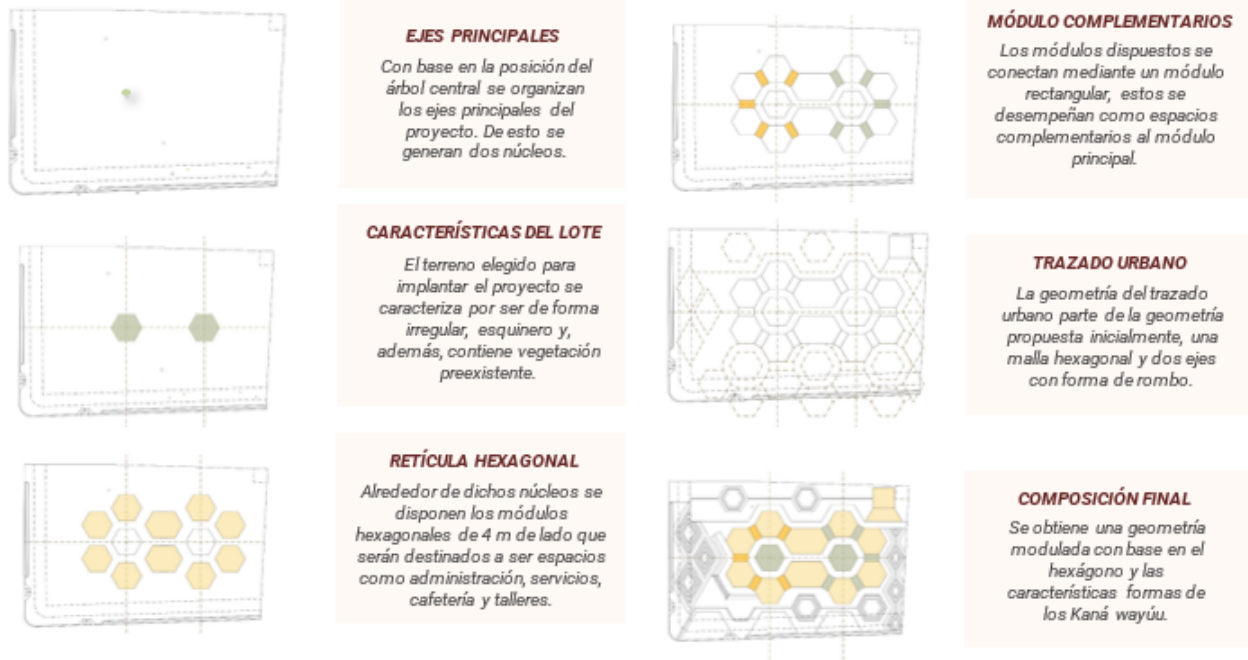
EJES PRINCIPALES

Con base en la posición del árbol central se organizan los ejes principales del proyecto. De esto se generan dos núcleos.

CARACTERÍSTICAS DEL LOTE

El terreno elegido para implantar el proyecto se caracteriza por ser de forma irregular, esquinero y, además, contiene vegetación preexistente.

RETÍCULA HEXAGONAL

Alrededor de dichos núcleos se disponen los módulos hexagonales de 4 m de lado que serán destinados a ser espacios como administración, servicios, cafetería y talleres.

MÓDULO COMPLEMENTARIOS

Los módulos dispuestos se conectan mediante un módulo rectangular, estos se desempeñan como espacios complementarios al módulo principal.

TRAZADO URBANO

La geometría del trazado urbano parte de la geometría propuesta inicialmente, una malla hexagonal y dos ejes con forma de rombo.

COMPOSICIÓN FINAL

Se obtiene una geometría modulada con base en el hexágono y las características formas de los Kaná wayúu.